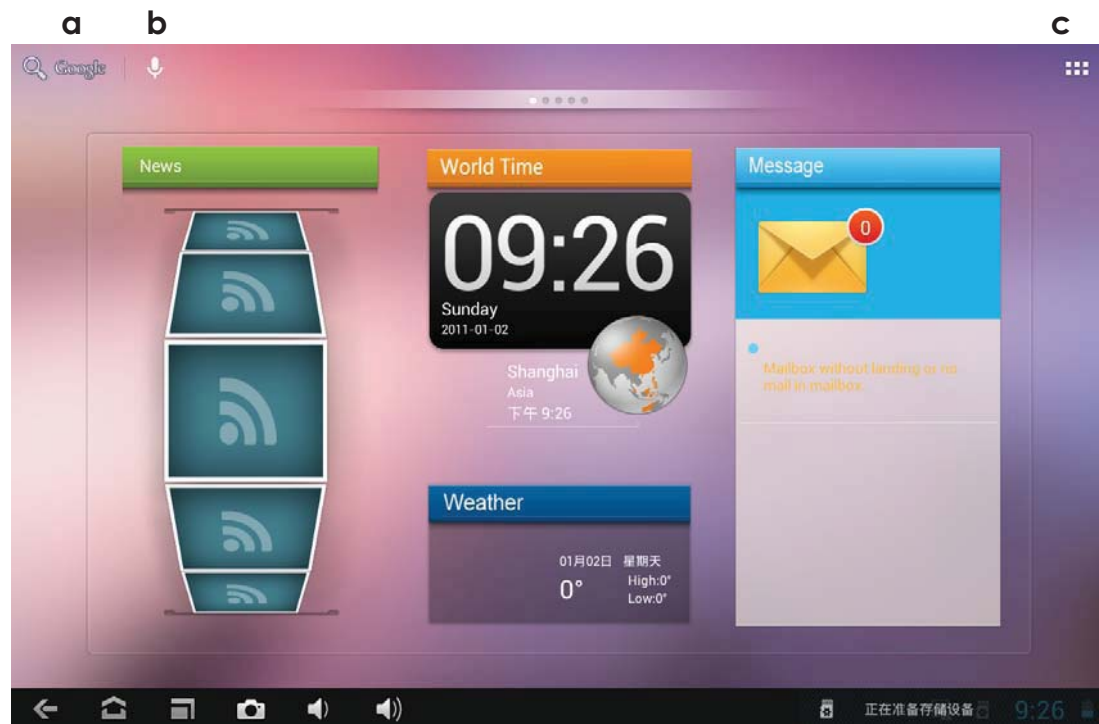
a b c

Google

News

World Time

09:26
Sunday
2011-01-02

Shanghai
Asia
下午 9:26

Weather

01月02日 星期天
0°
High:0°
Low:0°

Message

0

Mailbox without landing or no mail in mailbox.

正在准备存储设备

9:26